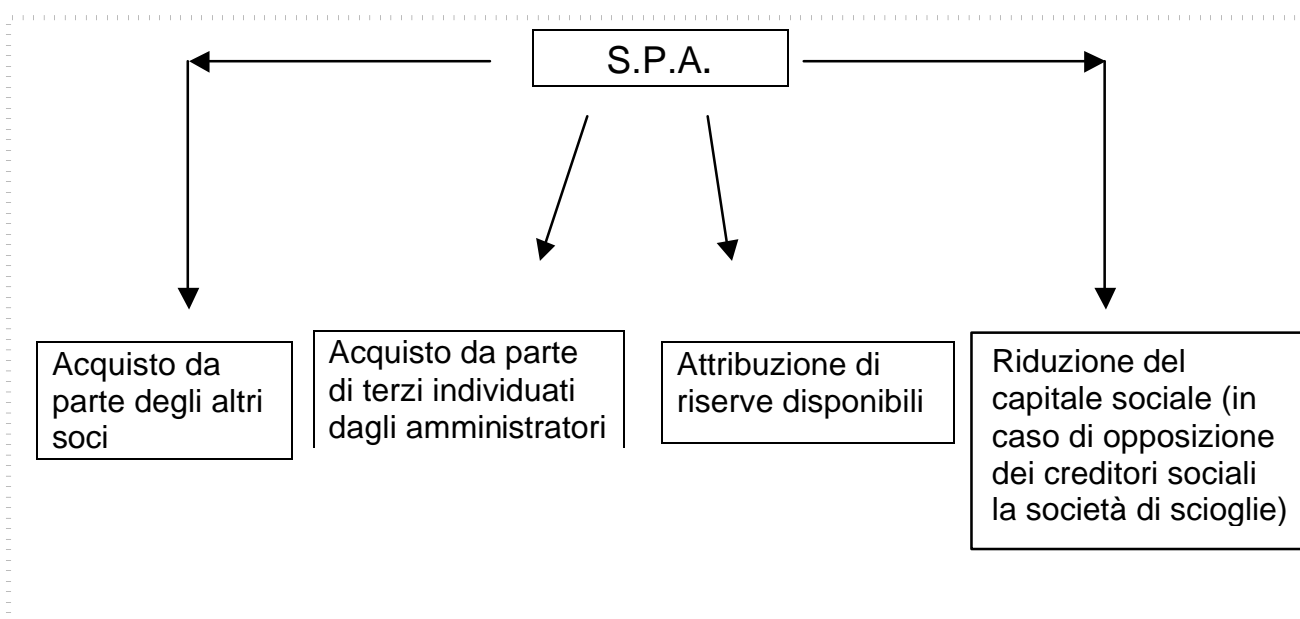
S.P.A.

Acquisto da parte degli altri soci

Acquisto da parte di terzi individuati dagli amministratori

Attribuzione di riserve disponibili

Riduzione del capitale sociale (in caso di opposizione dei creditori sociali la società di scioglie)